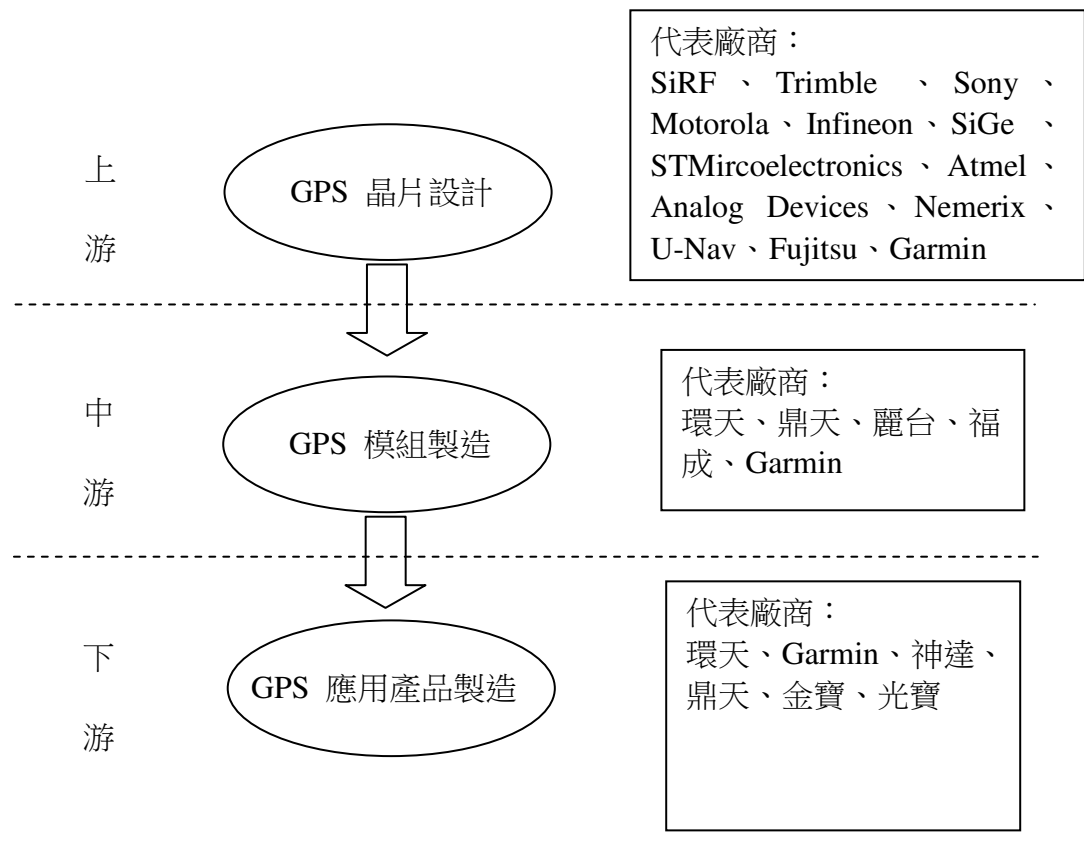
代表廠商：
SiRF、Trimble、Sony、Motorola、Infineon、SiGe、STMircoelectronics、Atmel、Analog Devices、Nemerix、U-Nav、Fujitsu、Garmin

上

游

GPS 晶片設計

代表廠商：
環天、鼎天、麗台、福成、Garmin

中

游

GPS 模組製造

代表廠商：
環天、Garmin、神達、鼎天、金寶、光寶

下

游

GPS 應用產品製造